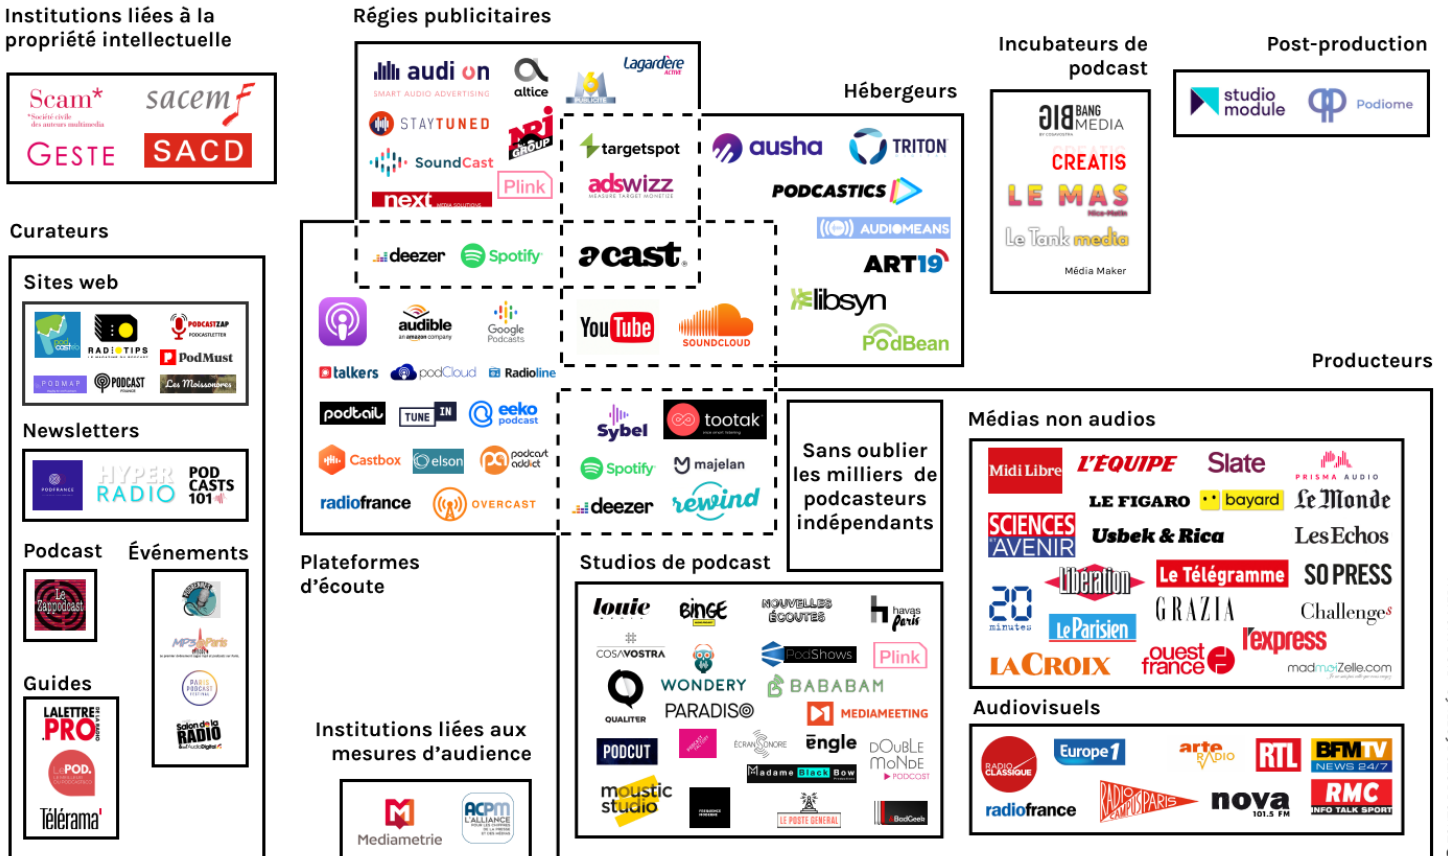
Institutions liées à la propriété intellectuelle

Scam* *Société civile des auteurs multimedia
sacem
GESTE
SACD

Curateurs

Sites web

RADIOTIPS
PODCASTZAP
PodMust
PODMAP
PODCAST
Les Moissonneurs

Newsletters

HYPER RADIO
POD CASTS 101

Podcast

Le Zappodcast

Événements

MP3 Paris
PARIS PODCAST FESTIVAL
Salon de la RADIO

Guides

LALETTRE PRO
POD.
Télérama'

Régies publicitaires

audion SMART AUDIO ADVERTISING
altice
Lagardère
STAYTUNED
NRJ GROUP
SoundCast
Plink
next
targetspot
adswizz

Hébergeurs

ausha
TRITON
PODCASTICS
AUDIOMEANS
ART19
libsyn
PodBean

deezer
Spotify
acast

audible an amazon company
Google Podcasts
YouTube
SOUNDCLOUD
talkers
podCloud
Radioline
podtail
TUNE IN
eeko podcast
Castbox
elson
podcast addict
radiofrance
OVERCAST

Sybel
tootak
Spotify
majelan
deezer
rewind

Sans oublier les milliers de podcasteurs indépendants

Plateformes d'écoute

Incubateurs de podcast

BANG MEDIA
CREATIS
LE MAS
Le Tank media
Média Maker

Post-production

studio module
Podiome

Producteurs

Médias non audios

Midi Libre
L'EQUIPE
Slate
PRISMA AUDIO
LE FIGARO
bayard
Le Monde
SCIENCES AVENIR
Usbek & Rica
Les Echos
20 minutes
Libération
Le Télégramme
SO PRESS
Le Parisien
GRAZIA
Challenges
LA CROIX
ouest france
l'express
madmoiZelle.com

Audiovisuels

RADIO CLASSIQUE
Europe 1
arte RADIO
RTL
BFM TV NEWS 24/7
radiofrance
RADIO CAMPUS PARIS
nova 101.5 FM
RMC INFO TALK SPORT

Studios de podcast

louie
BINGE
NOUVELLES ÉCOUTES
havas paris
COSAVOSTRA
PodShows
Plink
QUALITER
WONDERY
BABABAM
PARADISO
MEDIAMEETING
PODCUT
ECRAN SONORE
engle
DOUBLE MONDE PODCAST
Madame Black Bow
moustic studio
LE POSTE GENERAL
BadGeek

Institutions liées aux mesures d'audience

Mediametrie
ACPM L'ALLIANCE